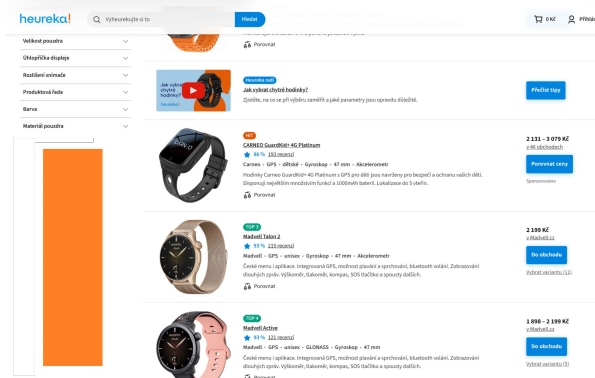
heureka!

Vyheurekujte si to

Hledat

0 Kč

Přihlás

Velikost pouzdra

Úhlopříčka displeje

Rozlišení snímače

Produktová řada

Barva

Materiál pouzdra

Porovnat

Jak vybrat chytré hodinky?

Heureka radí

Jak vybrat chytré hodinky?

Zjistěte, na co se při výběru zaměřit a jaké parametry jsou opravdu důležité.

Přečíst tipy

HIT

CARNEO GuardKid+ 4G Platinum

86 % 193 recenzí

Carneo • GPS • dětské • Gyroskop • 47 mm • Akcelerometr

Hodinky Carneo GuardKid+ 4G Platinum s GPS pro děti jsou navrženy pro bezpečí a ochranu vašich dětí. Disponují nejvěším množstvím funkcí a 1000mAh baterií. Lokalizace do 5 vteřin.

Porovnat

2 131 – 3 079 Kč

v 48 obchodech

Porovnat ceny

Sponzorováno

TOP 3

Madvell Talon 2

93 % 215 recenzí

Madvell • GPS • unisex • Gyroskop • 47 mm • Akcelerometr

České menu i aplikace. Integrovaná GPS, možnost plavání a sprchování, bluetooth volání. Zobrazování dlouhých zpráv. Výškoměr, tlakoměr, kompas, SOS tlačítko a spousty dalších.

Porovnat

2 199 Kč

v Madvell.cz

Do obchodu

Vybrat variantu (11)

TOP 4

Madvell Active

93 % 122 recenzí

Madvell • GPS • unisex • GLONASS • Gyroskop • 47 mm

České menu i aplikace. Integrovaná GPS, možnost plavání a sprchování, bluetooth volání. Zobrazování dlouhých zpráv. Výškoměr, tlakoměr, kompas, SOS tlačítko a spousty dalších.

Porovnat

1 898 – 2 199 Kč

v Madvell.cz

Do obchodu

Vybrat variantu (5)